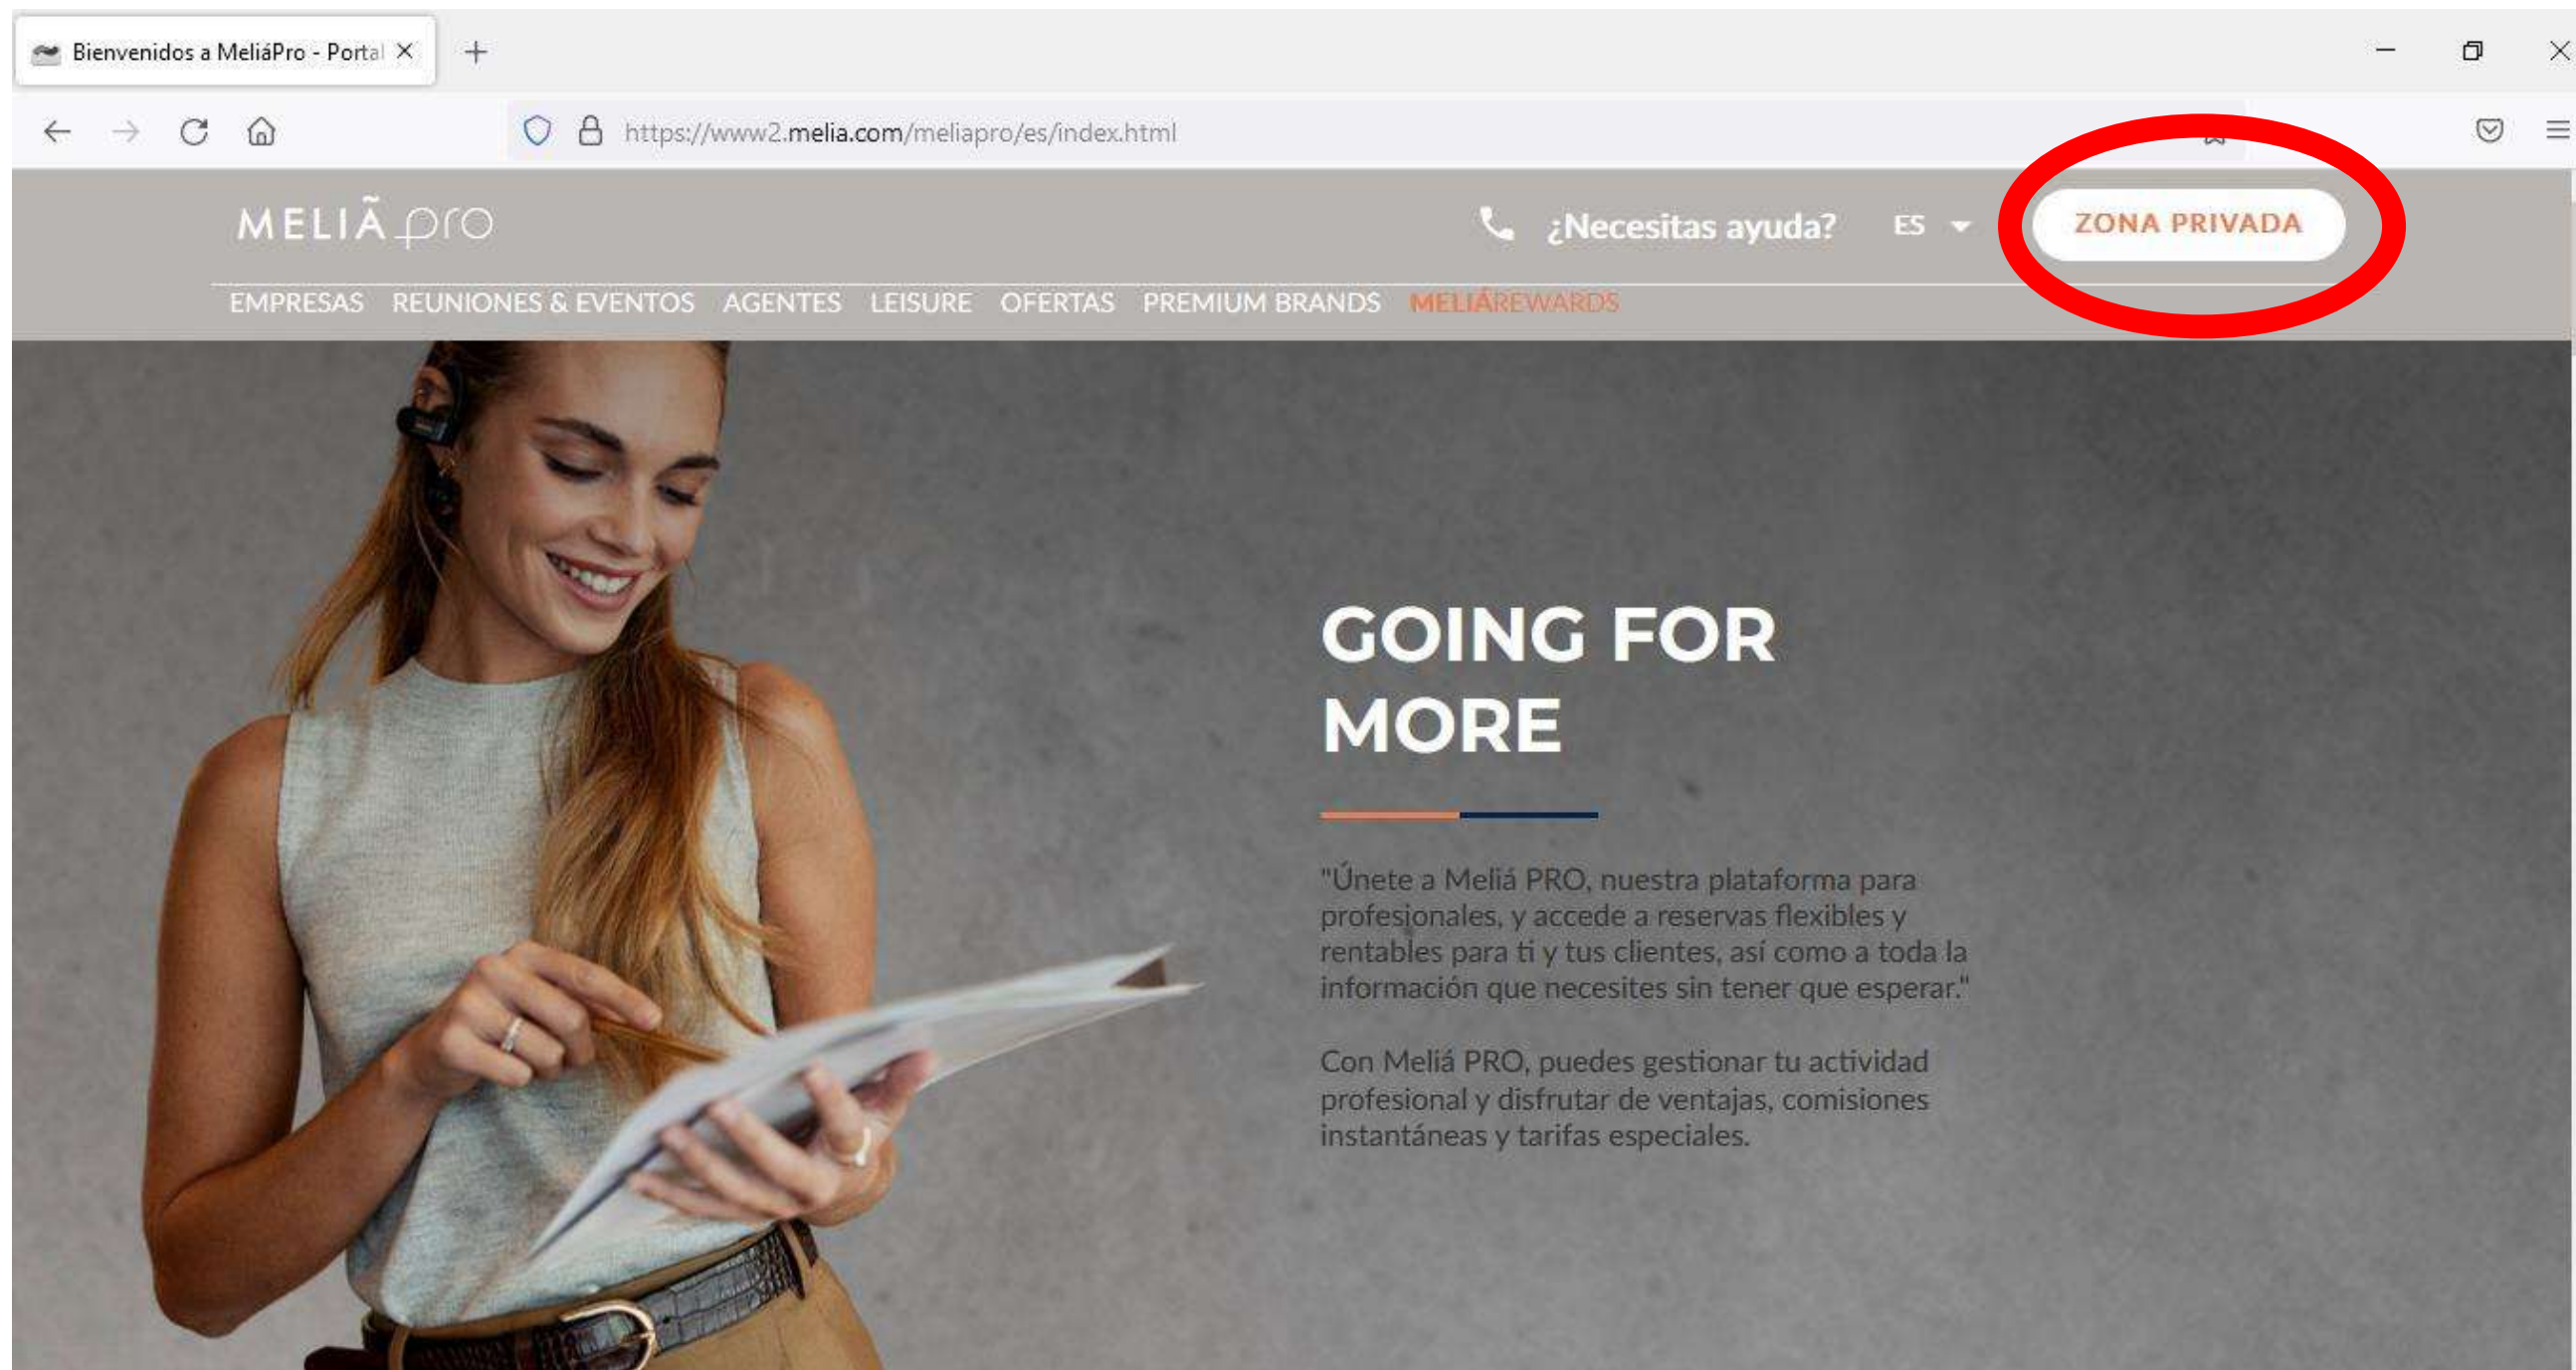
Bienvenidos a MeliáPro - Portal

https://www2.melia.com/meliapro/es/index.html

MELIÃ pro

¿Necesitas ayuda?

ES

ZONA PRIVADA

EMPRESAS REUNIONES & EVENTOS AGENTES LEISURE OFERTAS PREMIUM BRANDS MELIÃREWARDS

GOING FOR MORE

"Únete a Meliá PRO, nuestra plataforma para profesionales, y accede a reservas flexibles y rentables para ti y tus clientes, así como a toda la información que necesites sin tener que esperar."

Con Meliá PRO, puedes gestionar tu actividad profesional y disfrutar de ventajas, comisiones instantáneas y tarifas especiales.